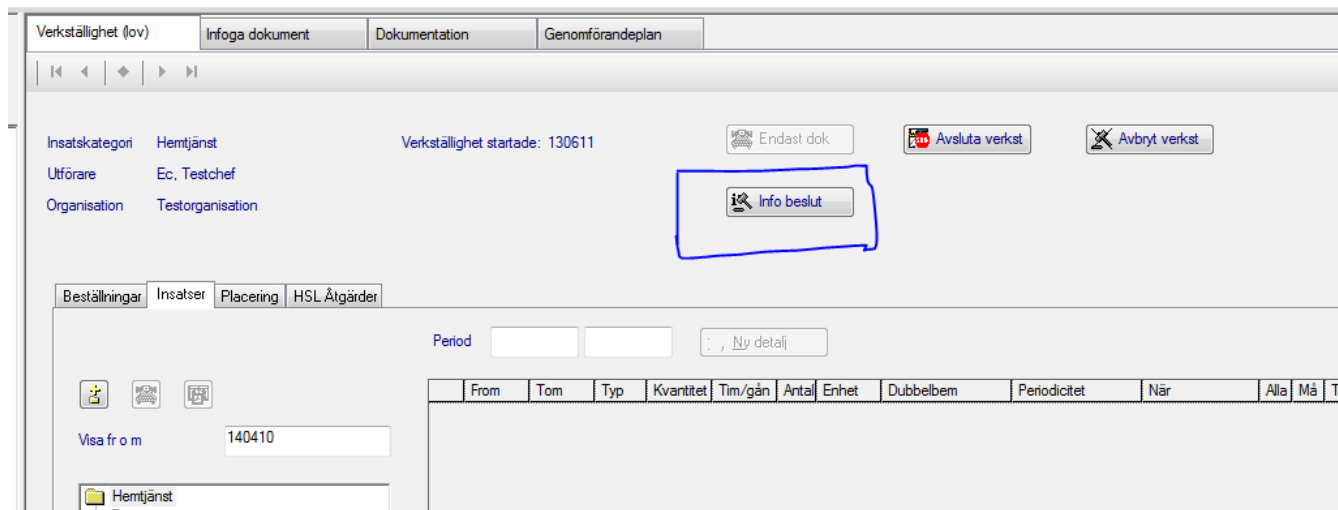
Verkställighet (lov) | Infoga dokument | Dokumentation | Genomförandeplan

Insatskategori Hemtjänst
Utförare Ec, Testchef
Organisation Testorganisation

Verkställighet startade: 130611

Endast dok
Avsluta verkst
Avbryt verkst
Info beslut

Beställningar | Insatser | Placering | HSL Åtgärder

Period
Ny detalj

| | From | Tom | Typ | Kvantitet | Tim/gån | Antal | Enhet | Dubbelbem | Periodicitet | När | Alla | Må | T |
|---|---|---|---|---|---|---|---|---|---|---|---|---|---|

Visa fr o m 140410

Hemtjänst